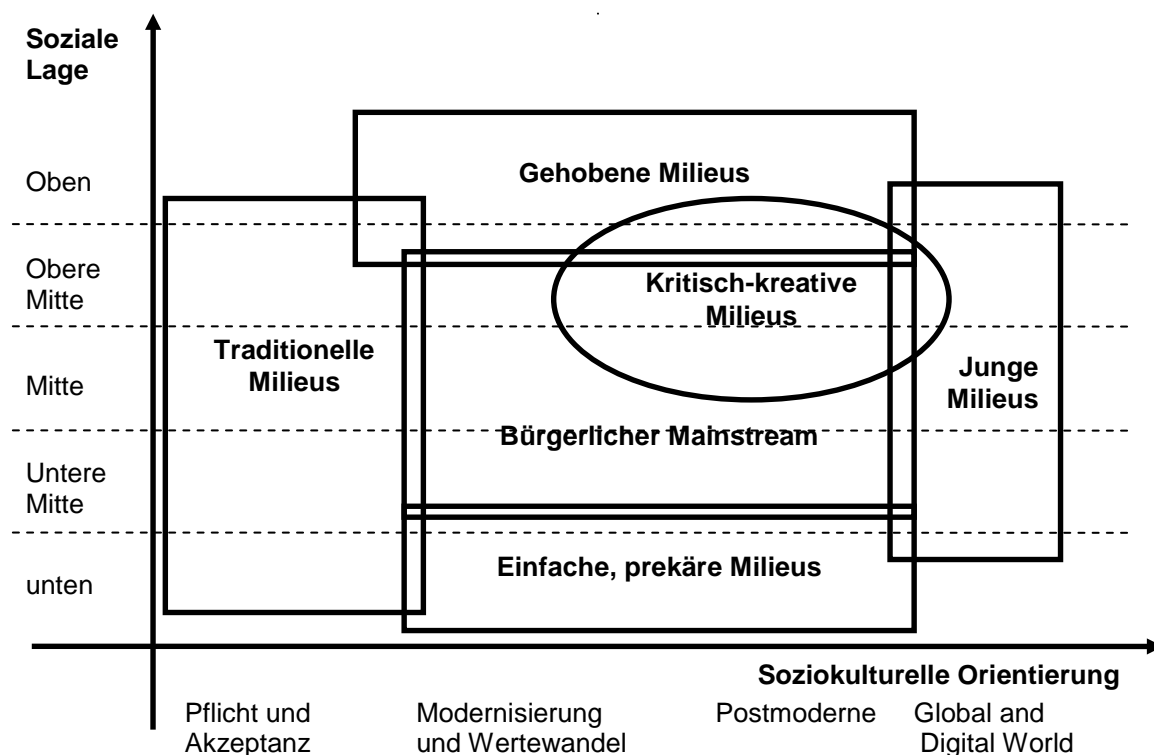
Soziale Lage

Oben

Obere Mitte

Mitte

Untere Mitte

unten

Gehobene Milieus

Kritisch-kreative Milieus

Traditionelle Milieus

Junge Milieus

Bürgerlicher Mainstream

Einfache, prekäre Milieus

Soziokulturelle Orientierung

Pflicht und Akzeptanz

Modernisierung und Wertewandel

Postmoderne

Global and Digital World